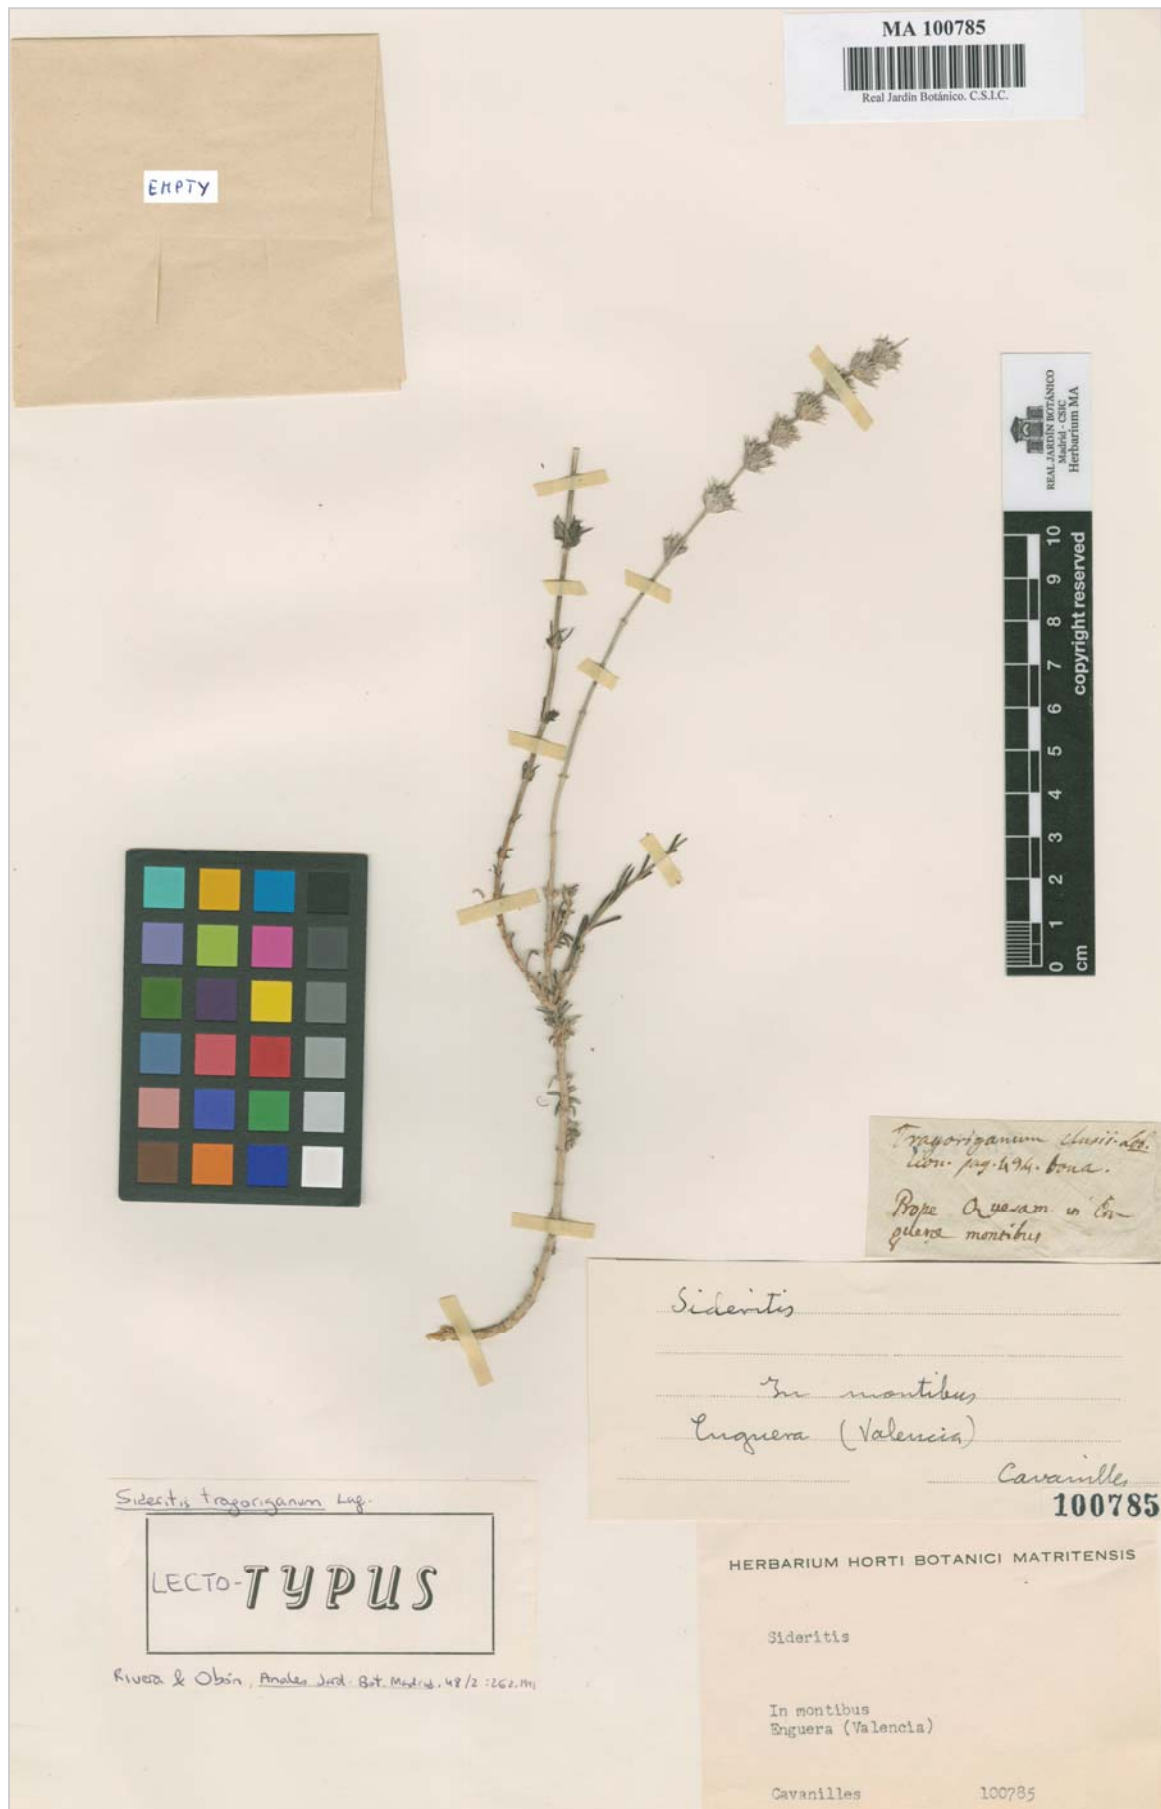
MA 100785
Real Jardín Botánico. C.S.I.C.

EMPTY

REAL JARDÍN BOTÁNICO
Madrid - CSIC
Herbarium MA

cm 0 1 2 3 4 5 6 7 8 9 10
copyright reserved

Tragoriganum clusii Lec. lion. pag. 494. bona.
Prope Quesam in Enguera montibus

Sideritis
In montibus
Enguera (Valencia)
Cavanilles
100785

Sideritis tragoriganum Lag.
LECTO-TYPUS
Rivera & Obón, Anales Jard. Bot. Madrid. 48/2: 262. 1991

HERBARIUM HORTI BOTANICI MATRITENSIS
Sideritis
In montibus
Enguera (Valencia)
Cavanilles 100785